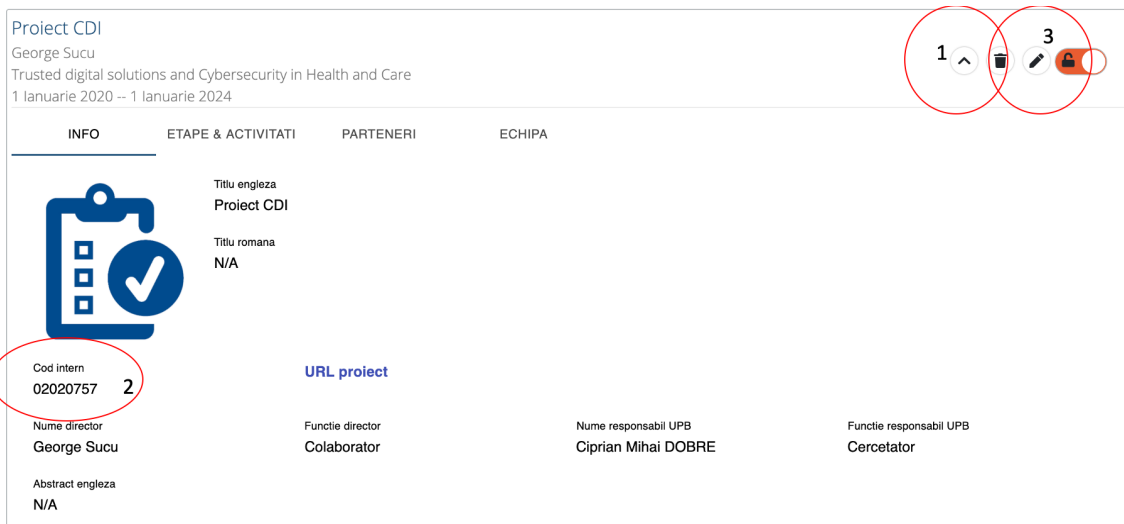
Proiect CDI
George Sucu
Trusted digital solutions and Cybersecurity in Health and Care
1 Ianuarie 2020 -- 1 Ianuarie 2024

1
3

INFO
ETAPE & ACTIVITATI
PARTENERI
ECHIPA

Titlu engleza
Proiect CDI

Titlu romana
N/A

Cod intern
02020757
2

URL proiect

| Nume director | Functie director | Nume responsabil UPB | Functie responsabil UPB |
|---|---|---|---|
| George Sucu | Colaborator | Ciprian Mihai DOBRE | Cercetator |

Abstract engleza
N/A